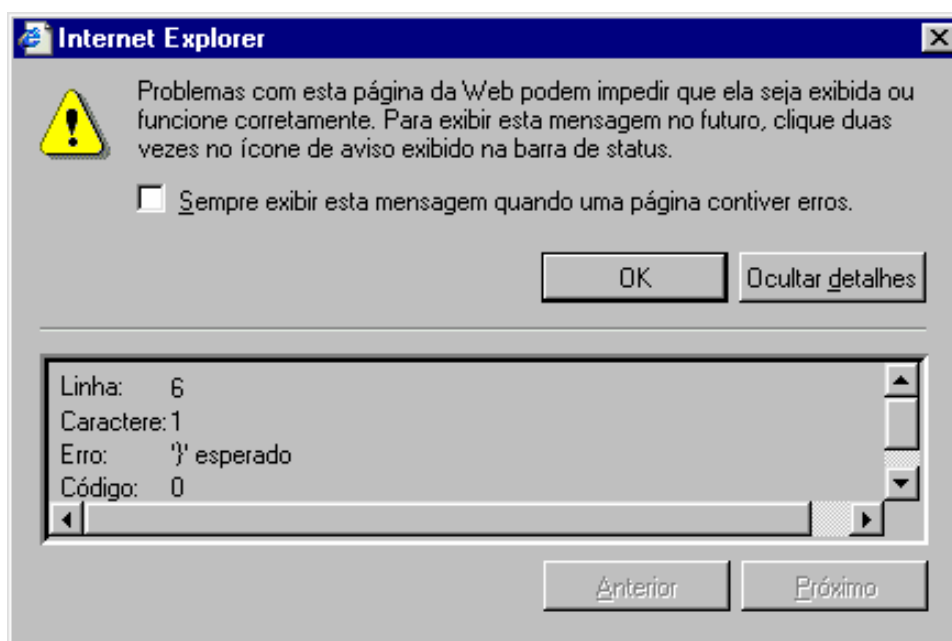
Internet Explorer

Problemas com esta página da Web podem impedir que ela seja exibida ou funcione corretamente. Para exibir esta mensagem no futuro, clique duas vezes no ícone de aviso exibido na barra de status.

Sempre exibir esta mensagem quando uma página contiver erros.

OK

Ocultar detalhes

Linha: 6
Caractere: 1
Erro: '}' esperado
Código: 0

Anterior

Próximo